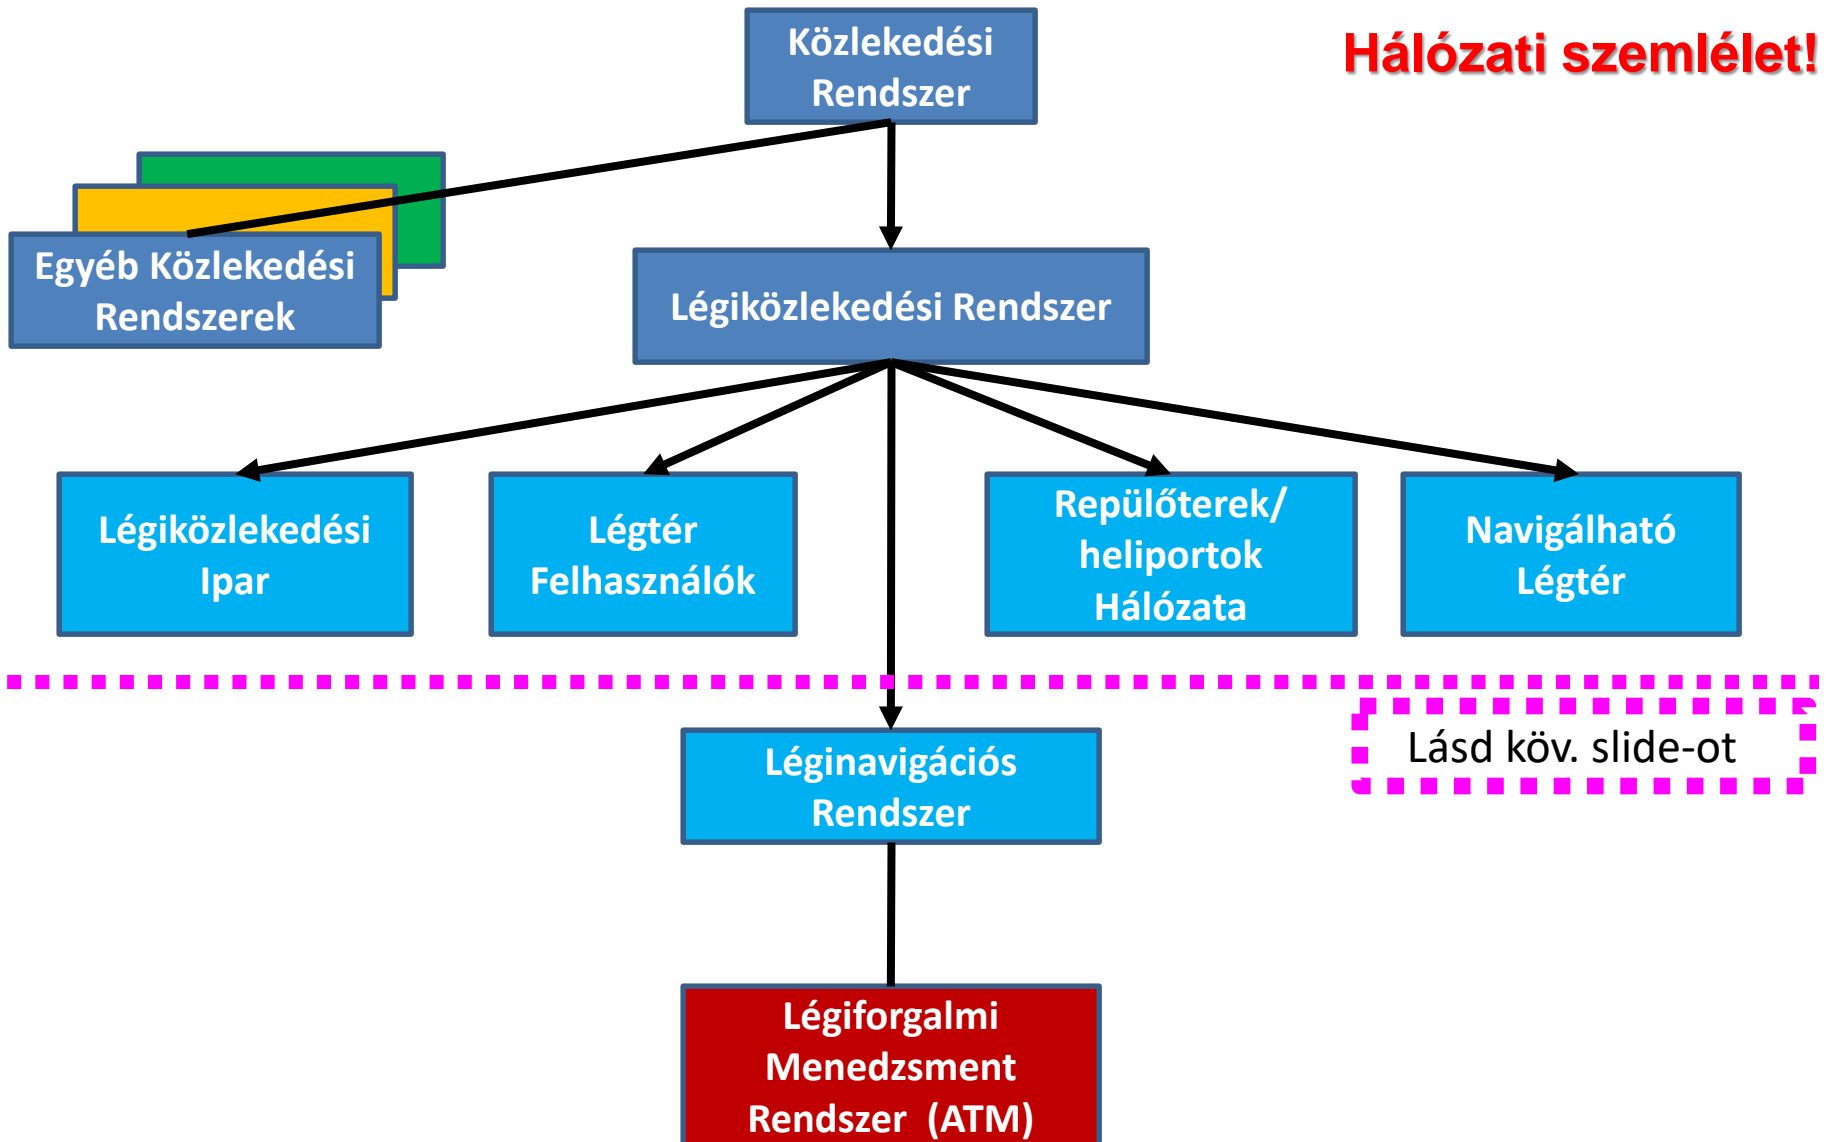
Közlekedési Rendszer

Hálózati szemlélet!

Egyéb Közlekedési Rendszerek

Légiközlekedési Rendszer

Légiközlekedési Ipar

Légtér Felhasználók

Repülőterek/ heliportok Hálózata

Navigálható Légtér

Lásd köv. slide-ot

Léginavigációs Rendszer

Légiforgalmi Menedzsment Rendszer (ATM)